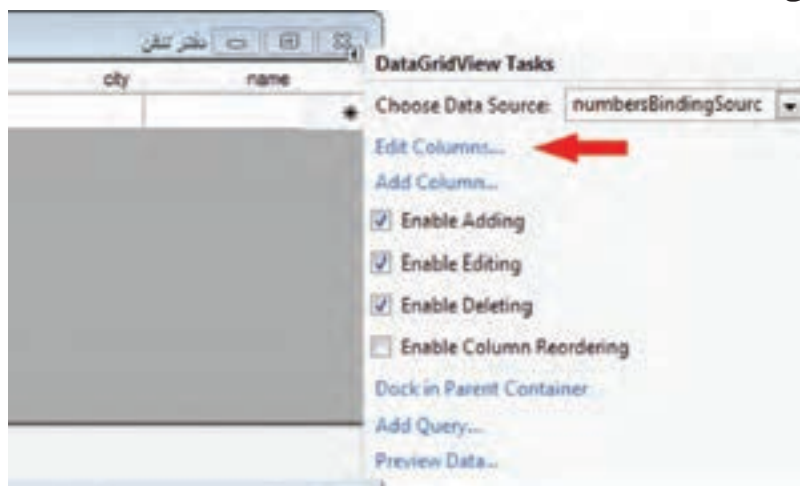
دفتر تلفن

city

name

DataGridView Tasks

Choose Data Source: numbersBindingSourc

Edit Columns...

Add Column...

Enable Adding

Enable Editing

Enable Deleting

Enable Column Reordering

Dock in Parent Container

Add Query...

Preview Data...